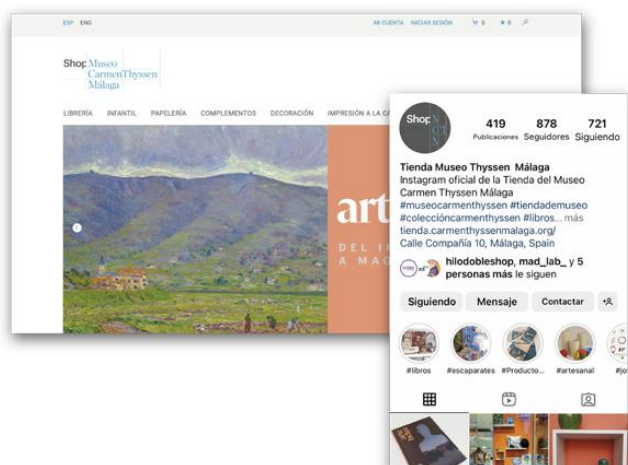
ESP ENG

MI CUENTA INICIAR SESIÓN 0 0

Shop Museo Carmen Thyssen Málaga

LIBRERÍA INFANTIL PAPELERÍA COMPLEMENTOS DECORACIÓN IMPRESIÓN A LA CA

art

DEL IN
A MAG

Shop

419 Publicaciones
878 Seguidores
721 Siguiendo

Tienda Museo Thyssen Málaga
Instagram oficial de la Tienda del Museo Carmen Thyssen Málaga
#museocarmenthyssen #tiendademuseo #coleccióncarmenthyssen #libros... más
tienda.carmenthyssenmalaga.org/
Calle Compañía 10, Málaga, Spain

hilodobleshop, mad_lab_ y 5 personas más le siguen

Siguiendo Mensaje Contactar

#libros #escaparates #Producto... #artesanal #jo